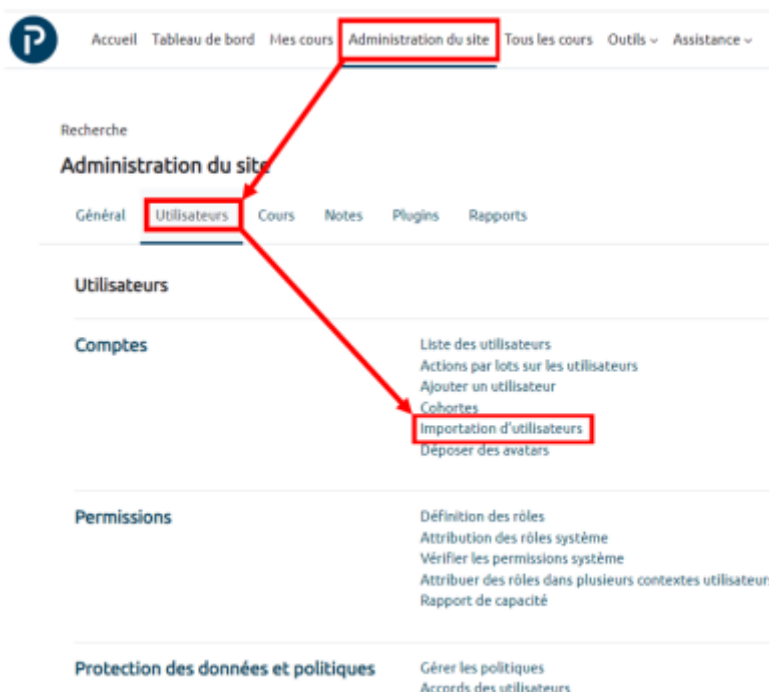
P

Accueil Tableau de bord Mes cours Administration du site Tous les cours Outils Assistance

Recherche

Administration du site

Général Utilisateurs Cours Notes Plugins Rapports

Utilisateurs

Comptes

Liste des utilisateurs
Actions par lots sur les utilisateurs
Ajouter un utilisateur
Cohortes
Importation d'utilisateurs
Déposer des avatars

Permissions

Définition des rôles
Attribution des rôles système
Vérifier les permissions système
Attribuer des rôles dans plusieurs contextes utilisateur
Rapport de capacité

Protection des données et politiques

Gérer les politiques
Accords des utilisateurs